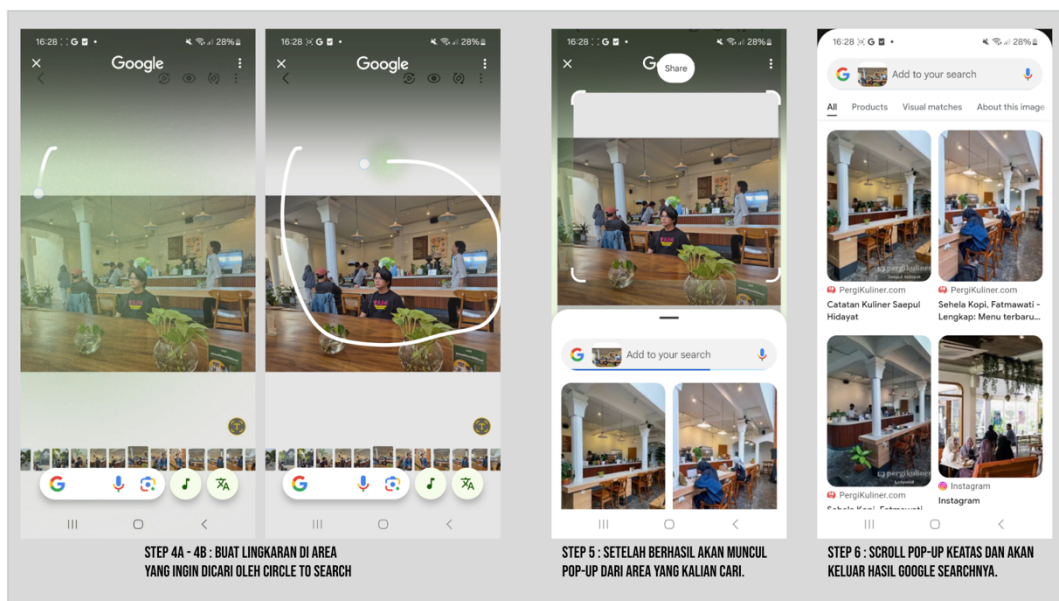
16:28 Google 28%

16:28 Google 28%

16:28 G Share 28%

Add to your search

16:28 28%

Add to your search

All Products Visual matches About this image

PergiKuliner.com
Catatan Kuliner Saepul Hidayat

PergiKuliner.com
Sehela Kopi, Fatmawati - Lengkap: Menu terbaru...

PergiKuliner.com

Instagram
Instagram

STEP 4A - 4B : BUAT LINGKARAN DI AREA YANG INGIN DICARI OLEH CIRCLE TO SEARCH

STEP 5 : SETELAH BERHASIL AKAN MUNCUL POP-UP DARI AREA YANG KALIAN CARI.

STEP 6 : SCROLL POP-UP KEATAS DAN AKAN KELUAR HASIL GOOGLE SEARCHNYA.